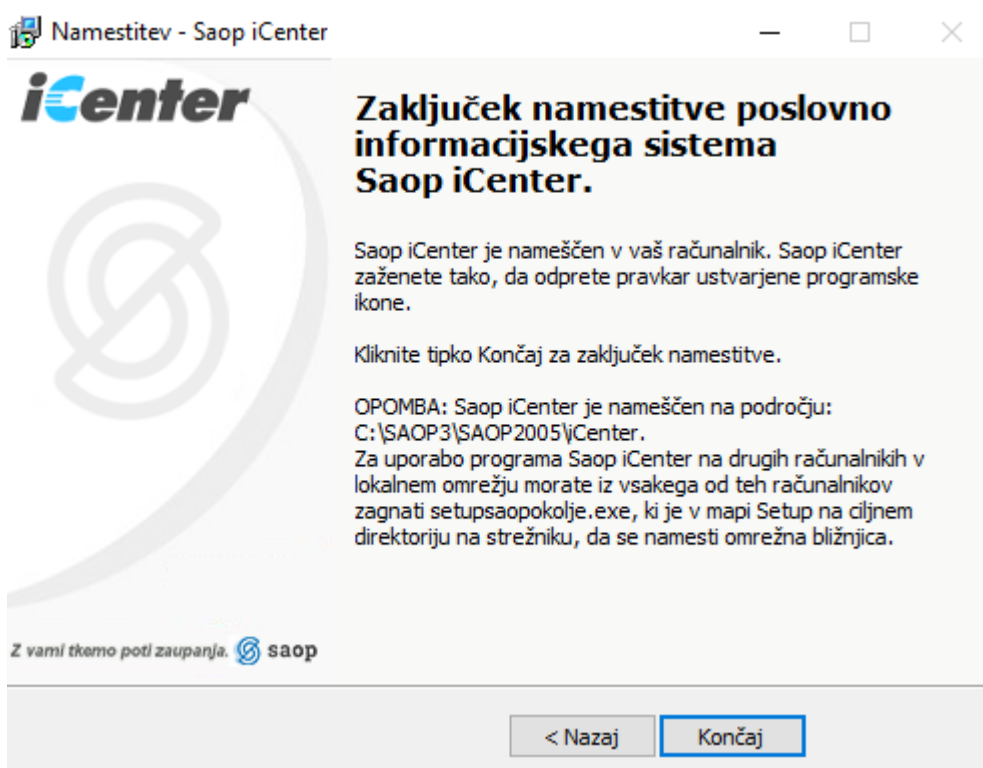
Namestitev - Saop iCenter

iCenter

Zaključek namestitve poslovno informacijskega sistema Saop iCenter.

Saop iCenter je nameščen v vaš računalnik. Saop iCenter zaženete tako, da odprete pravkar ustvarjene programske ikone.

Kliknite tipko Končaj za zaključek namestitve.

OPOMBA: Saop iCenter je nameščen na področju: C:\SAOP3\SAOP2005\iCenter.
Za uporabo programa Saop iCenter na drugih računalnikih v lokalnem omrežju morate iz vsakega od teh računalnikov zagnati setupsaopokolje.exe, ki je v mapi Setup na ciljnem direktoriju na strežniku, da se namesti omrežna bližnjica.

Z vami tkemo poti zaupanja. saop

< Nazaj

Končaj